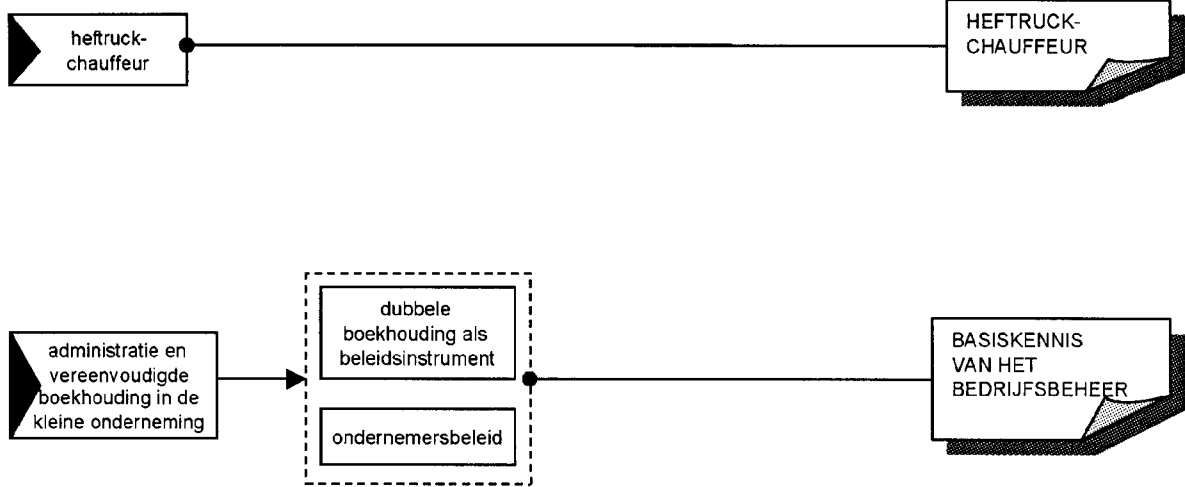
heftruckchauffeur

HEFTRUCK-CHAUFFEUR

administratie en vereenvoudigde boekhouding in de kleine onderneming

dubbele boekhouding als beleidsinstrument

ondernemersbeleid

BASISKENNIS VAN HET BEDRIJFSBEHEER